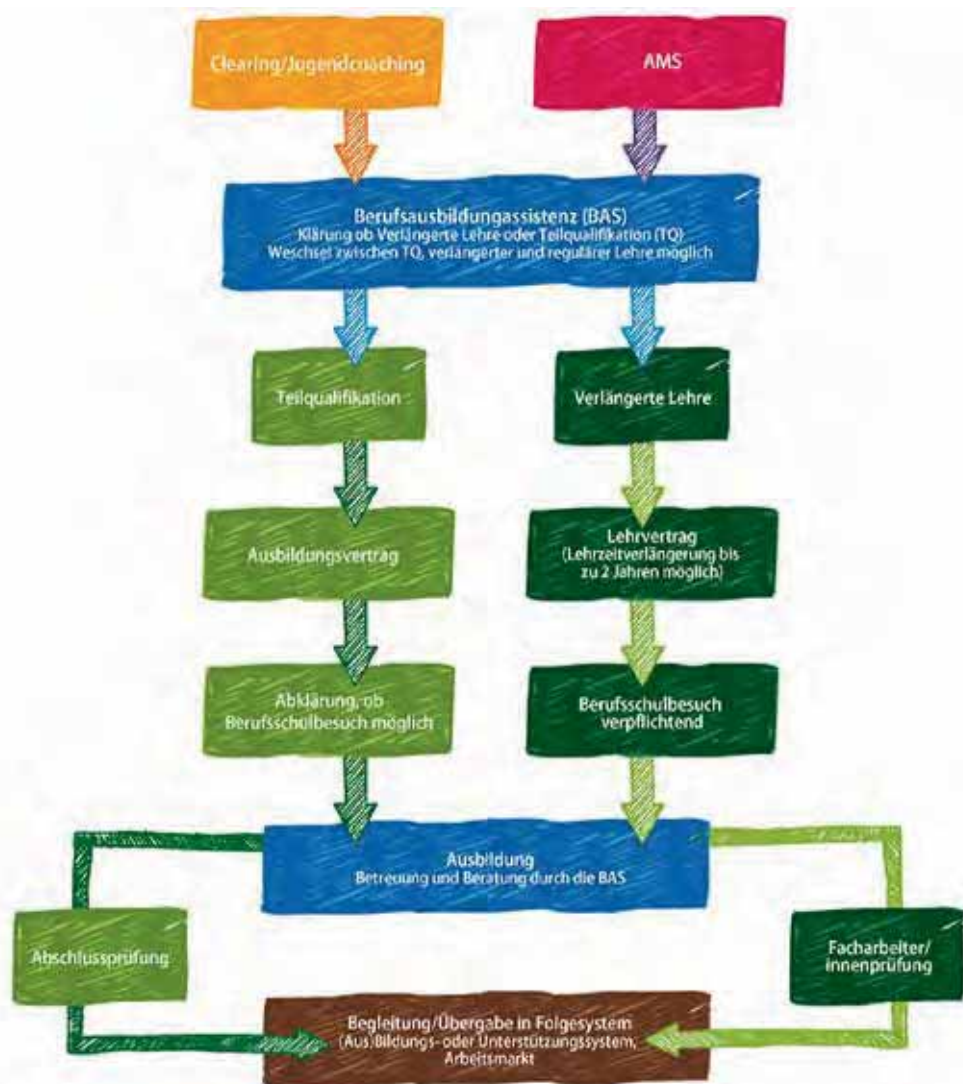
Clearing/Jugendcoaching

AMS

Berufsausbildungassistenz (BAS)
Klärung ob Verlängerte Lehre oder Teilqualifikation (TQ)
Weschsel zwischen TQ, verlängerter und regulärer Lehre möglich

Teilqualifikation

Verlängerte Lehre

Ausbildungsvertrag

Lehrvertrag
(Lehrzeitverlängerung bis zu 2 Jahren möglich)

Abklärung, ob Berufsschulbesuch möglich

Berufsschulbesuch verpflichtend

Ausbildung
Betreuung und Beratung durch die BAS

Abschlussprüfung

Facharbeiter/innenprüfung

Begleitung/Übergabe in Folgesystem
(Aus)Bildungs- oder Unterstützungssystem, Arbeitsmarkt